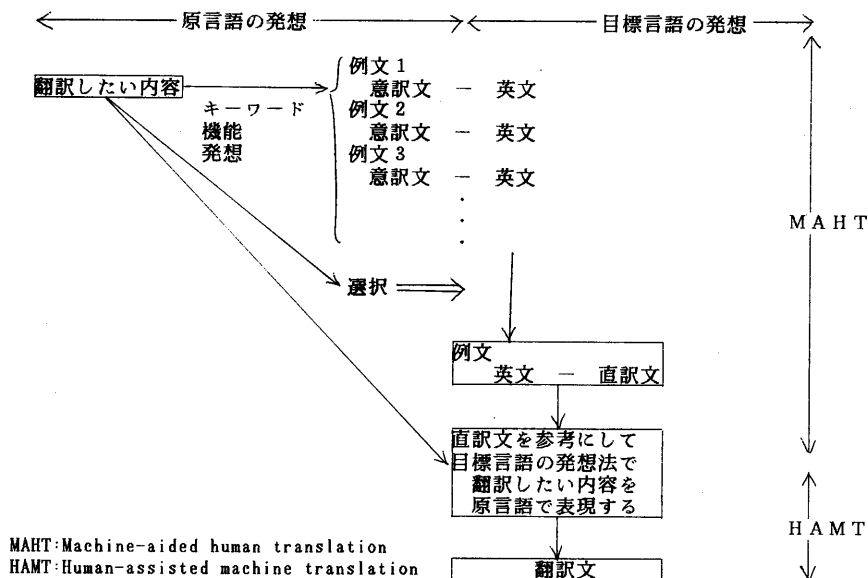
原言語の発想

目標言語の発想

翻訳したい内容

キーワード
機能
発想

例文 1
意訳文 ― 英文
例文 2
意訳文 ― 英文
例文 3
意訳文 ― 英文
・
・
・

選択

MAHT

例文
英文 ― 直訳文

直訳文を参考にして
目標言語の発想法で
翻訳したい内容を
原言語で表現する

HAMT

翻訳文

MAHT:Machine-aided human translation
HAMT:Human-assisted machine translation